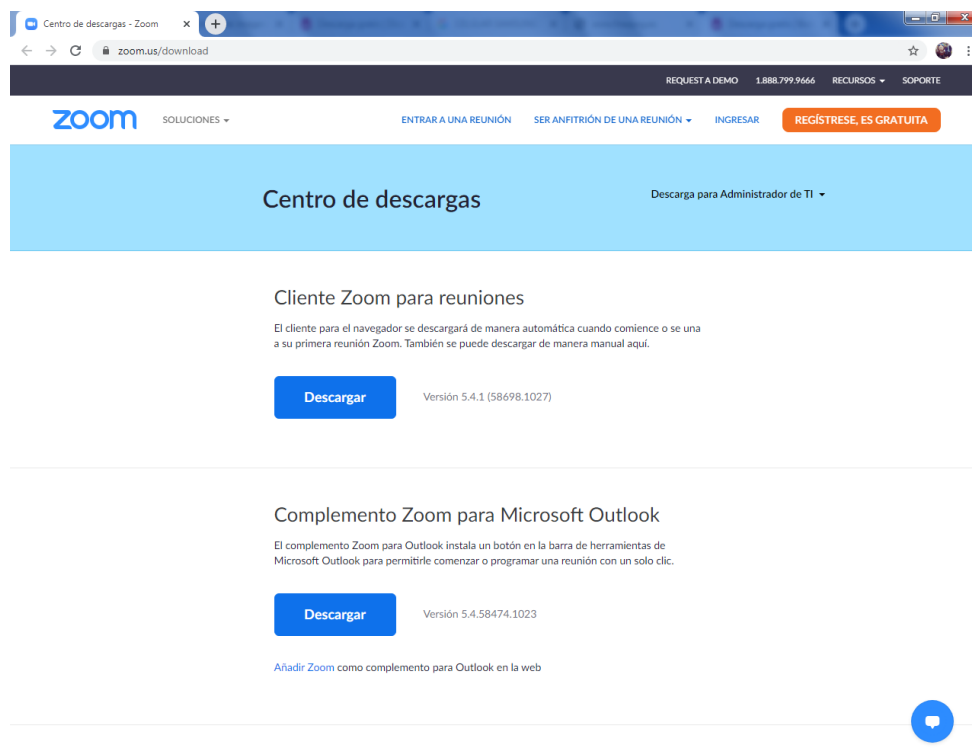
Centro de descargas - Zoom

zoom.us/download

REQUEST A DEMO 1.888.799.9666 RECURSOS SOPORTE

zoom SOLUCIONES

ENTRAR A UNA REUNIÓN SER ANFITRIÓN DE UNA REUNIÓN INGRESAR REGÍSTRESE, ES GRATUITA

Centro de descargas

Descarga para Administrador de TI

Cliente Zoom para reuniones

El cliente para el navegador se descargará de manera automática cuando comience o se una a su primera reunión Zoom. También se puede descargar de manera manual aquí.

Descargar Versión 5.4.1 (58698.1027)

Complemento Zoom para Microsoft Outlook

El complemento Zoom para Outlook instala un botón en la barra de herramientas de Microsoft Outlook para permitirle comenzar o programar una reunión con un solo clic.

Descargar Versión 5.4.58474.1023

Añadir Zoom como complemento para Outlook en la web